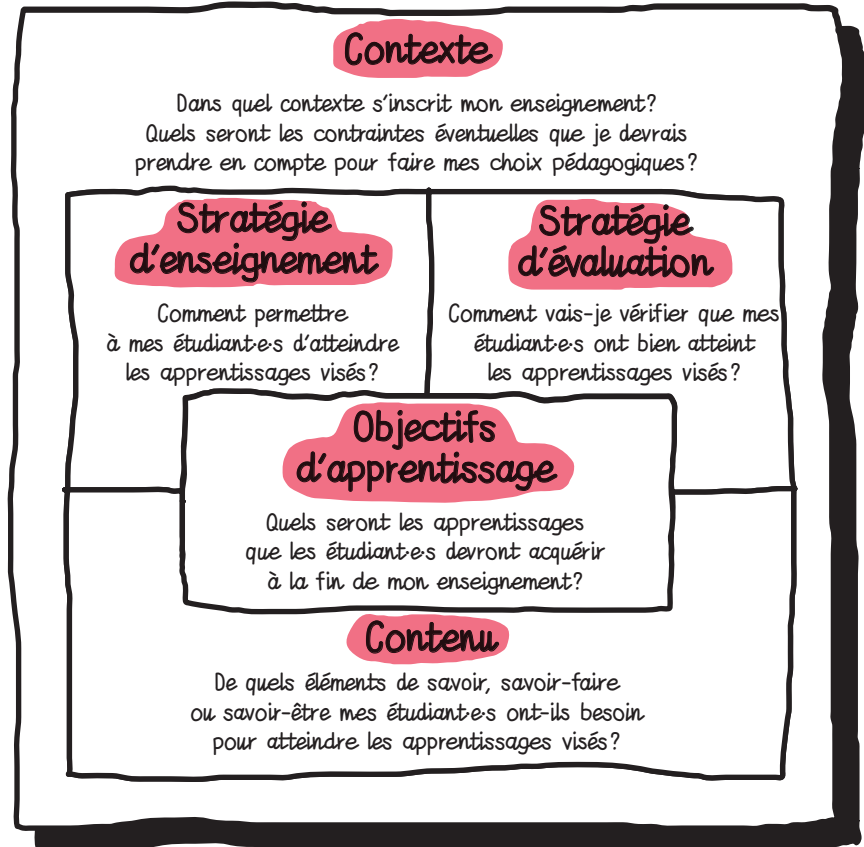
Contexte

Dans quel contexte s'inscrit mon enseignement? Quels seront les contraintes éventuelles que je devrais prendre en compte pour faire mes choix pédagogiques?

Stratégie d'enseignement

Comment permettre à mes étudiant·e·s d'atteindre les apprentissages visés?

Stratégie d'évaluation

Comment vais-je vérifier que mes étudiant·e·s ont bien atteint les apprentissages visés?

Objectifs d'apprentissage

Quels seront les apprentissages que les étudiant·e·s devront acquérir à la fin de mon enseignement?

Contenu

De quels éléments de savoir, savoir-faire ou savoir-être mes étudiant·e·s ont-ils besoin pour atteindre les apprentissages visés?